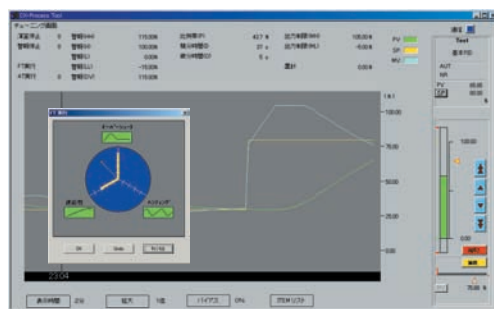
DX Process Tool

チューニング画面

演算停止 0 警報(HH) 115.00% 比例帯(P) 42.7 % 出力制限(MH) 105.00 %

警報停止 0 警報(H) 100.00% 積分時間(I) 21 s 出力制限(ML) -5.00 %

警報(L) 0.00% 微分時間(D) 5 s

FT実行 0 警報(LL) -15.00% 累計 0.00 %

AT実行 0 警報(DV) 115.00%

PV

SP

MV

通常

Tool

基本PID

AUT

NR

PV 25.00

SP 50.00

[%]

100.00

75.00

50.00

25.00

0.00

0.00

23:04

FT 実行

オーバーシュート

高応答

ハンチング

OK

Undo

キャンセル

表示時間 2分 拡大 1倍 バイアス 0% クロスリスト

75.00